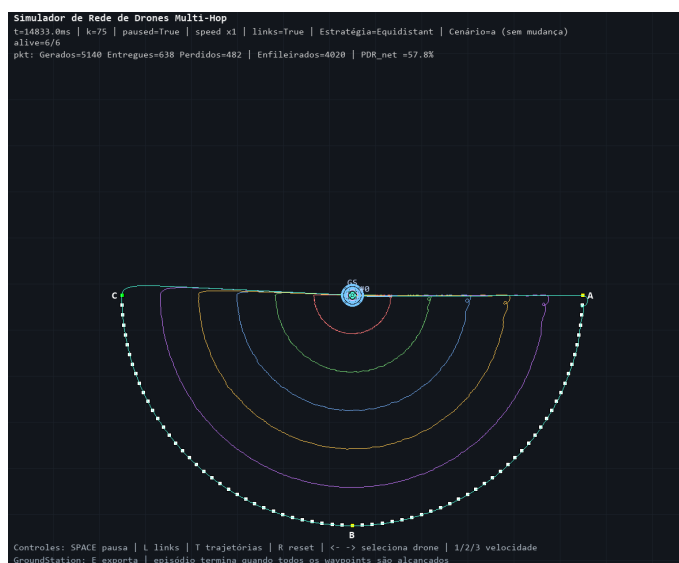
Simulador de Rede de Drones Multi-Hop
t=14833.0ms | k=75 | paused=True | speed x1 | links=True | Estratégia=Equidistant | Cenário=a (sem mudança)
alive=6/6
pkt: Gerados=5140 Entregues=638 Perdidos=482 | Enfileirados=4020 | PDR_net =57.8%

C

A

B

Controles: SPACE pausa | L links | T trajetórias | R reset | <- -> seleciona drone | 1/2/3 velocidade
GroundStation: E exporta | episódio termina quando todos os waypoints são alcançados